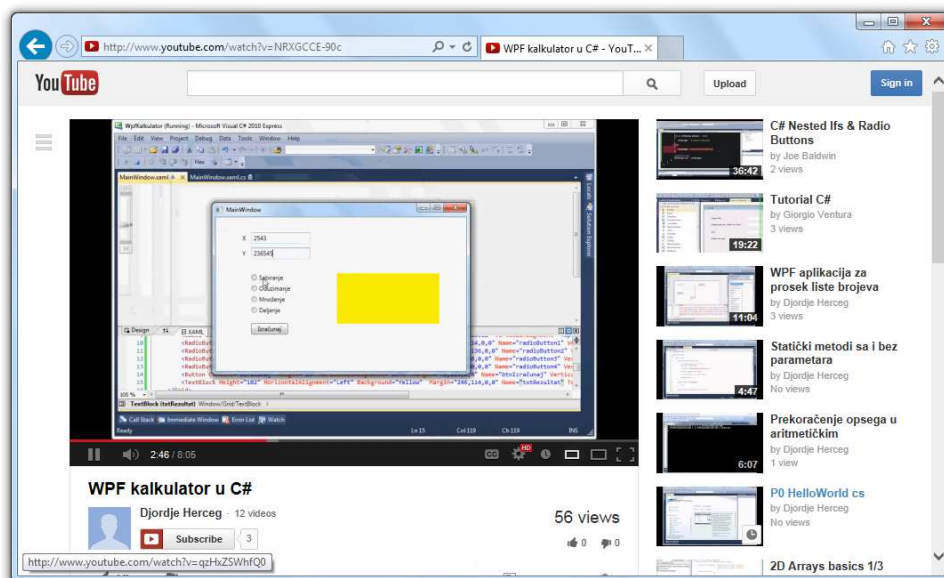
http://www.youtube.com/watch?v=NRXGCCE-90c

WPF kalkulator u C# - YouT...

YouTube

Upload

Sign in

WpfKalkulator (Running) - Microsoft Visual C# 2010 Express

File Edit View Project Debug Data Tools Window Help

MainWindow.xaml

MainWindow.xaml.cs

MainWindow

X 2543

Y 236545

Sabiranje

Oduzimanje

Mnozenje

Deljenje

Izracunaj

Design

XAML

TextBlock (txtResultat) Window/Grid/TextBlock

Call Stack Immediate Window Error List Watch

Ready

Ln 15

Col 110

Ch 110

INS

2:46 / 8:05

WPF kalkulator u C#

Djordje Herceg · 12 videos

Subscribe 3

56 views

0 0

C# Nested Ifs & Radio Buttons
by Joe Baldwin
2 views
36:42

Tutorial C#
by Giorgio Ventura
3 views
19:22

WPF aplikacija za prosek liste brojeva
by Djordje Herceg
3 views
11:04

Statički metodi sa i bez parametara
by Djordje Herceg
No views
4:47

Prekoračenje opsega u aritmetičkim
by Djordje Herceg
1 view
6:07

P0 HelloWorld cs
by Djordje Herceg
No views

2D Arrays basics 1/3

http://www.youtube.com/watch?v=qzHxZSWhfQ0